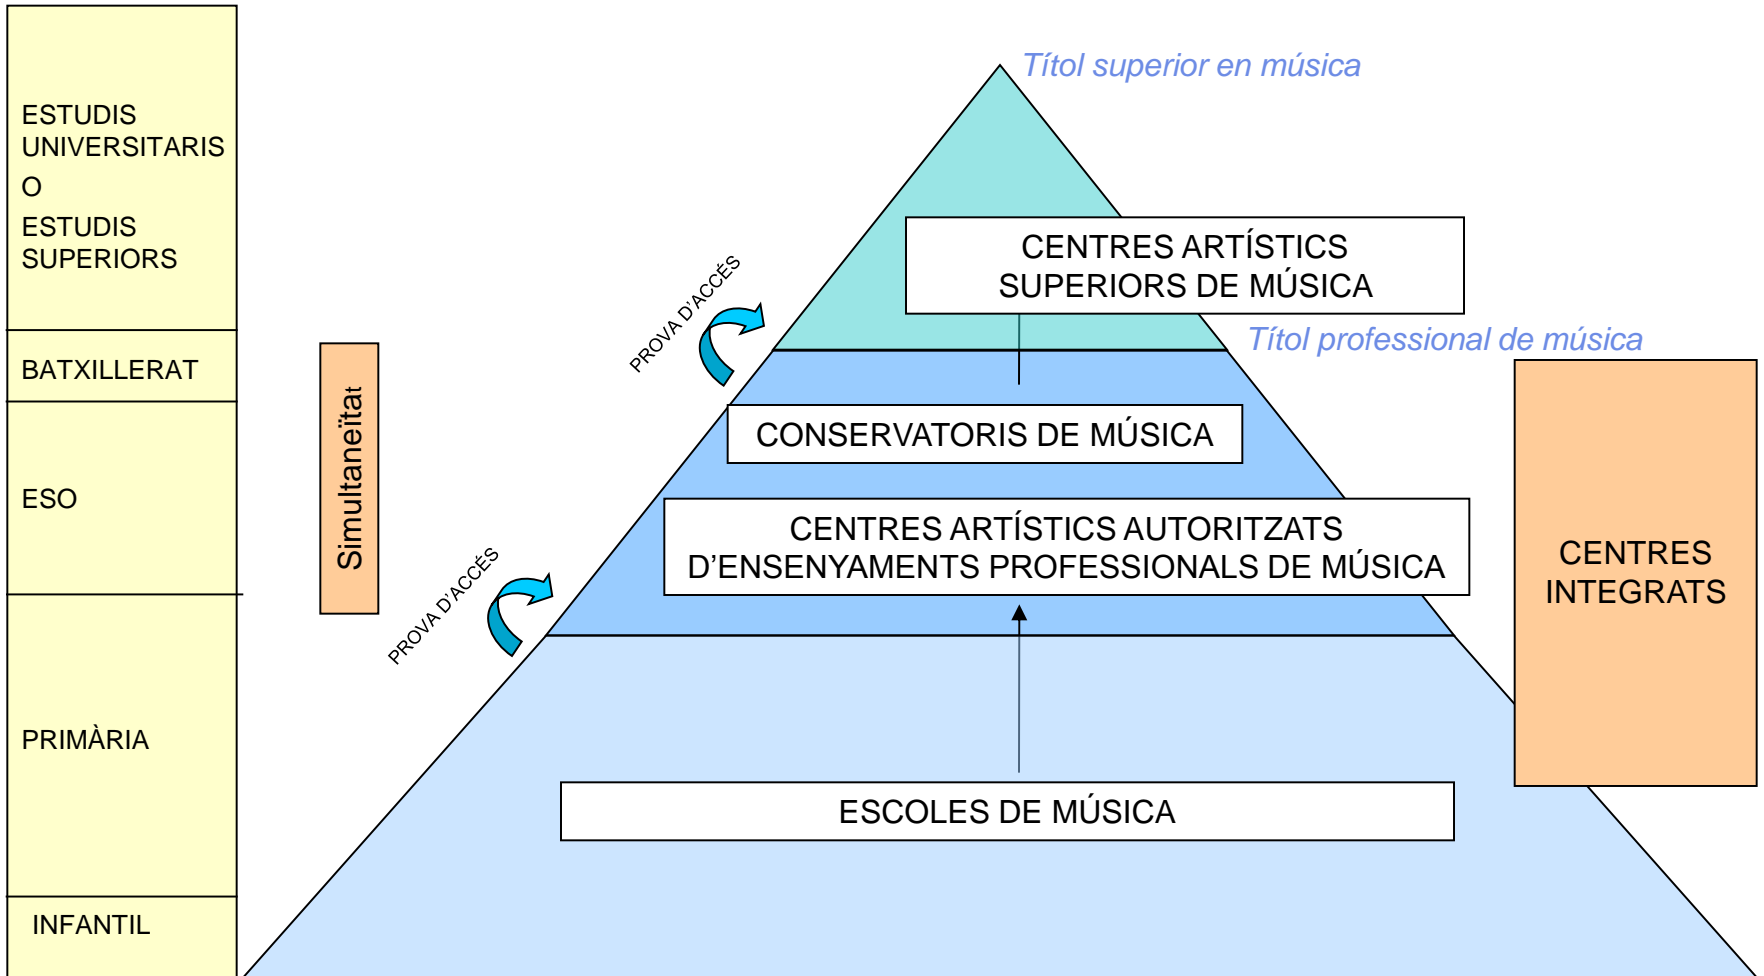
ESTUDIS UNIVERSITARIS
O
ESTUDIS SUPERIORS

BATXILLERAT

ESO

PRIMÀRIA

INFANTIL

Simultaneïtat

Títol superior en música

CENTRES ARTÍSTICS SUPERIORS DE MÚSICA

PROVA D'ACCÉS

Títol professional de música

CONSERVATORIS DE MÚSICA

CENTRES ARTÍSTICS AUTORITZATS D'ENSENYAMENTS PROFESSIONALS DE MÚSICA

PROVA D'ACCÉS

CENTRES INTEGRATS

ESCOLES DE MÚSICA